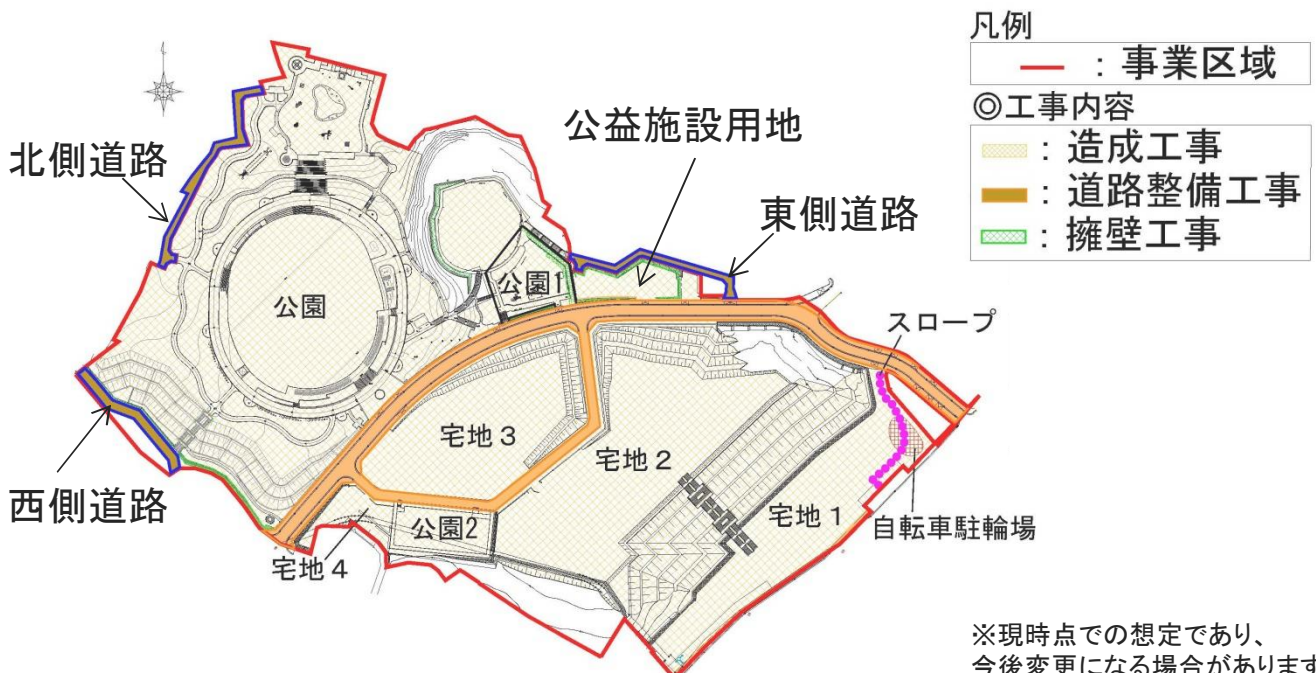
凡例

：事業区域

◎工事内容

：造成工事

：道路整備工事

：擁壁工事

北側道路

公益施設用地

東側道路

公園

公園1

スロープ

西側道路

宅地３

宅地２

宅地１

自転車駐輪場

公園2

宅地４

※現時点での想定であり、
今後変更になる場合があります